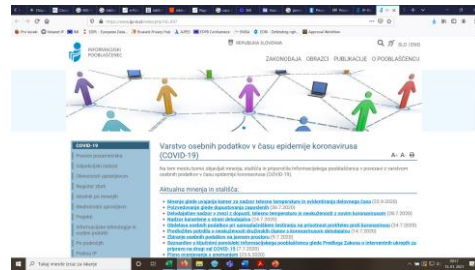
INFORMACIJSKI POOBLAŠČENEC

REPUBLIKA SLOVENIJA

ZAKONODAJA OBRAZCI PUBLIKACIJE O POOBLAŠČENCU

COVID-19

Varstvo osebnih podatkov v času epidemije koronavirusa (COVID-19)

A- A

Aktualna mnenja in stališča:

Tukaj vnesite iskanje